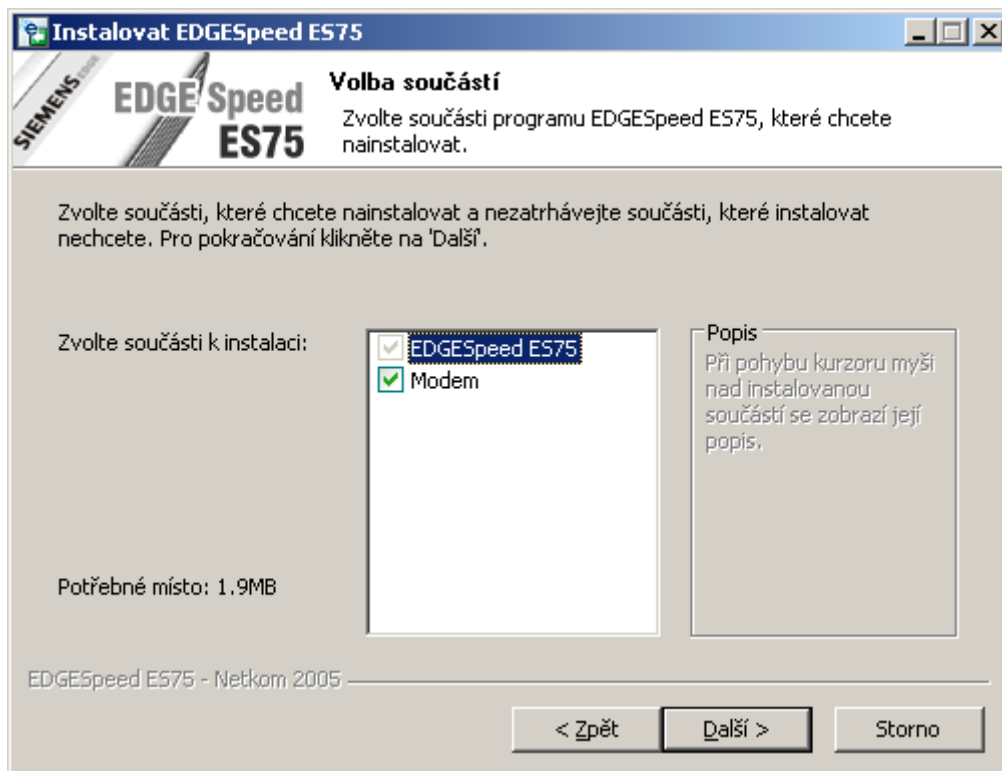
Instalovat EDGESpeed ES75

SIEMENS

EDGE Speed ES75

Volba součástí

Zvolte součásti programu EDGESpeed ES75, které chcete nainstalovat.

Zvolte součásti, které chcete nainstalovat a nezatrhávejte součásti, které instalovat nechcete. Pro pokračování klikněte na 'Další'.

Zvolte součásti k instalaci:

EDGESpeed ES75
Modem

Popis
Při pohybu kurzoru myši nad instalovanou součástí se zobrazí její popis.

Potřebné místo: 1.9MB

EDGESpeed ES75 - Netkom 2005

< Zpět
Další >
Storno